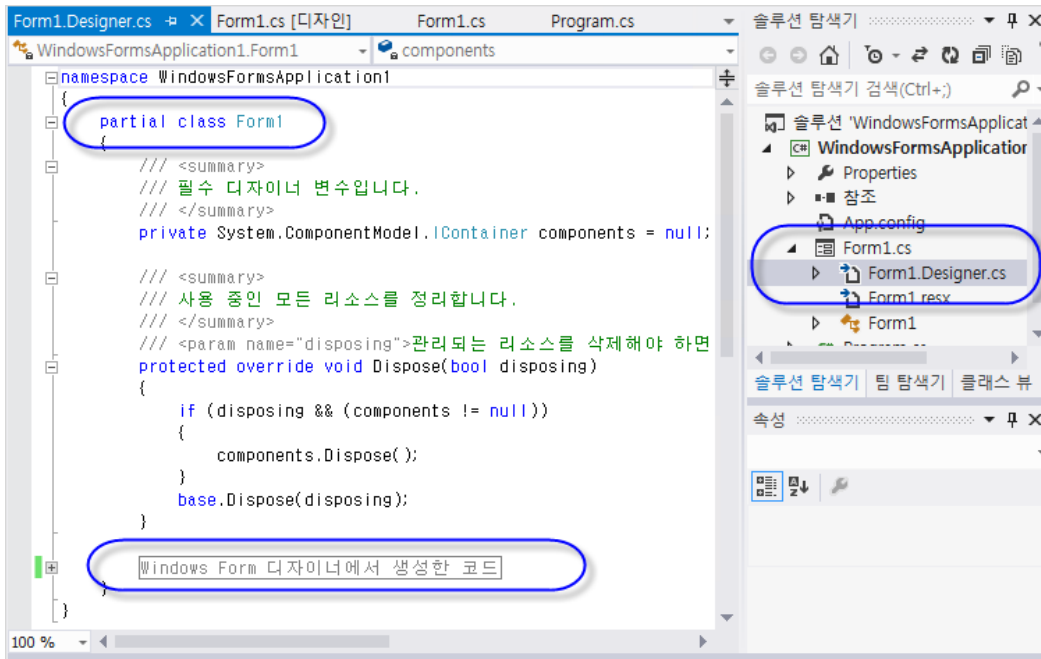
Form1.Designer.cs ✕ Form1.cs [디자인] Form1.cs Program.cs

WindowsFormsApplication1.Form1 components

namespace WindowsFormsApplication1
{
partial class Form1
{
/// <summary>
/// 필수 디자이너 변수입니다.
/// </summary>
private System.ComponentModel.IContainer components = null;

/// <summary>
/// 사용 중인 모든 리소스를 정리합니다.
/// </summary>
/// <param name="disposing">관리되는 리소스를 삭제해야 하면
protected override void Dispose(bool disposing)
{
if (disposing && (components != null))
{
components.Dispose();
}
base.Dispose(disposing);
}

Windows Form 디자이너에서 생성한 코드
}
}

100 %

솔루션 탐색기

솔루션 탐색기 검색(Ctrl+;)

솔루션 'WindowsFormsApplicat
WindowsFormsApplication
Properties
참조
App.config
Form1.cs
Form1.Designer.cs
Form1.resx
Form1

솔루션 탐색기 팀 탐색기 클래스 뷰

속성